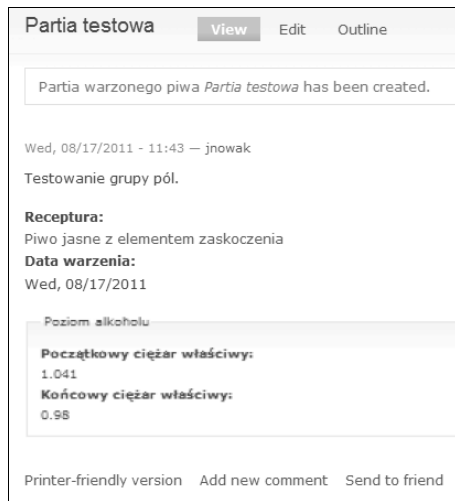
Partia testowa

View Edit Outline

Partia warzonego piwa *Partia testowa* has been created.

Wed, 08/17/2011 - 11:43 — jnowak

Testowanie grupy pól.

**Receptura:**
Piwo jasne z elementem zaskoczenia
**Data warzenia:**
Wed, 08/17/2011

Poziom alkoholu

**Początkowy ciężar właściwy:**
1.041
**Końcowy ciężar właściwy:**
0.98

Printer-friendly version Add new comment Send to friend